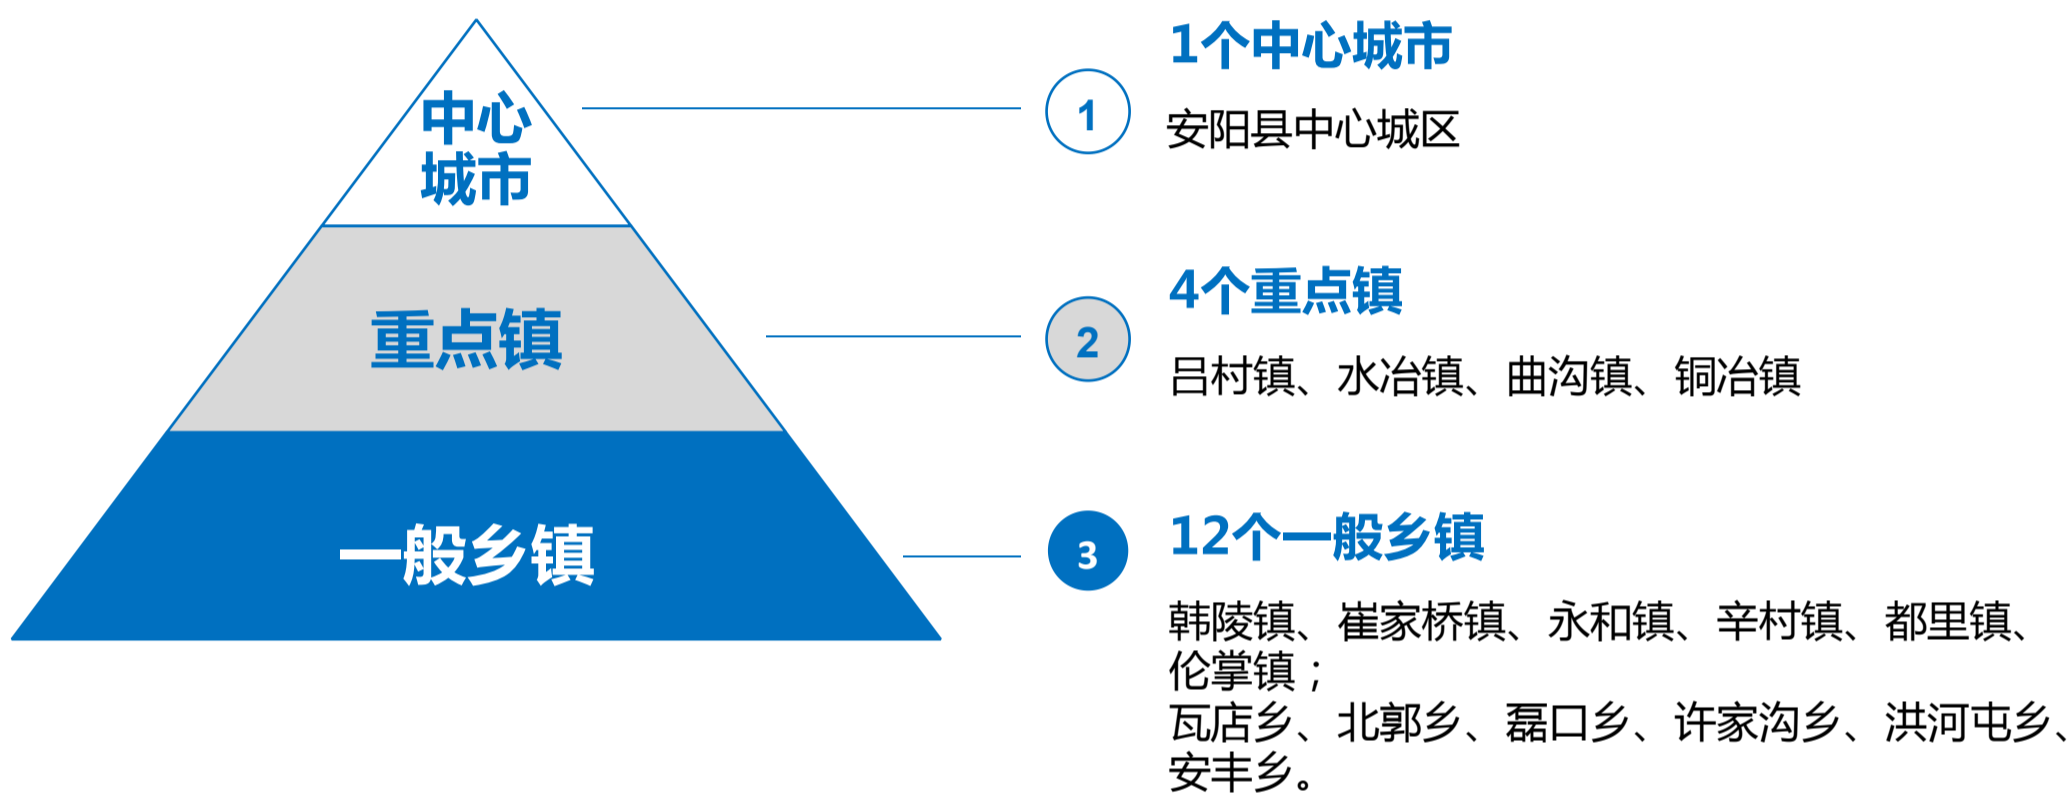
中心城市

重点镇

一般乡镇

1

1个中心城市

安阳县中心城区

2

4个重点镇

吕村镇、水冶镇、曲沟镇、铜冶镇

3

12个一般乡镇

韩陵镇、崔家桥镇、永和镇、辛村镇、都里镇、伦掌镇；
瓦店乡、北郭乡、磊口乡、许家沟乡、洪河屯乡、安丰乡。